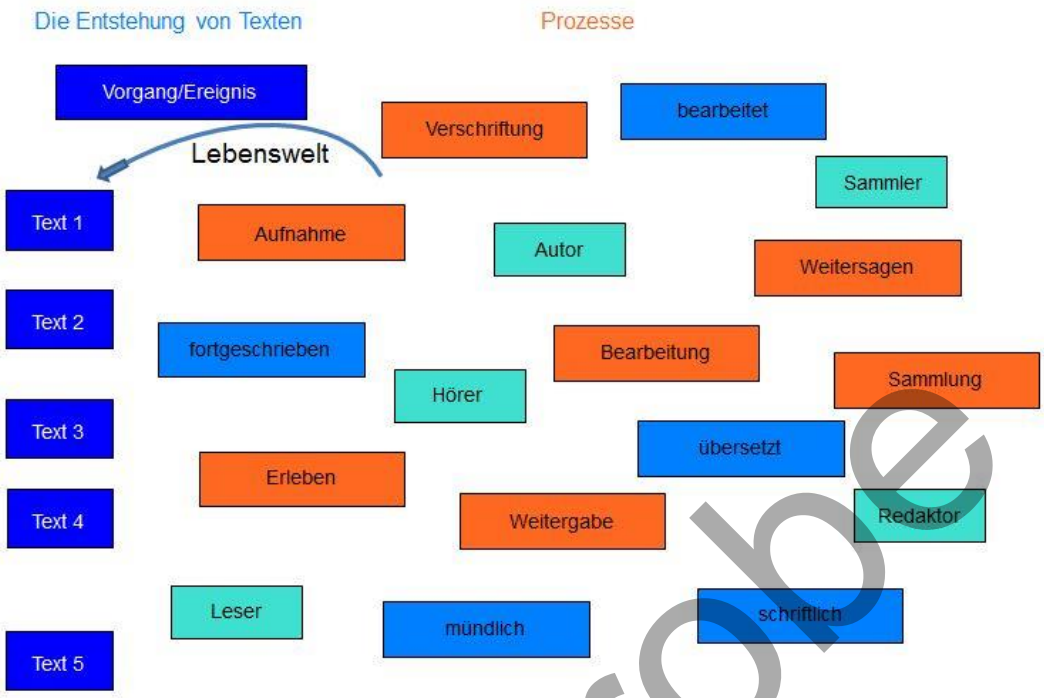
Die Entstehung von Texten

Prozesse

Vorgang/Ereignis

Verschriftung

bearbeitet

Lebenswelt

Sammler

Text 1

Aufnahme

Autor

Weitersagen

Text 2

fortgeschrieben

Bearbeitung

Sammlung

Hörer

Text 3

übersetzt

Erleben

Text 4

Weitergabe

Redaktor

Leser

mündlich

schriftlich

Text 5

Probe